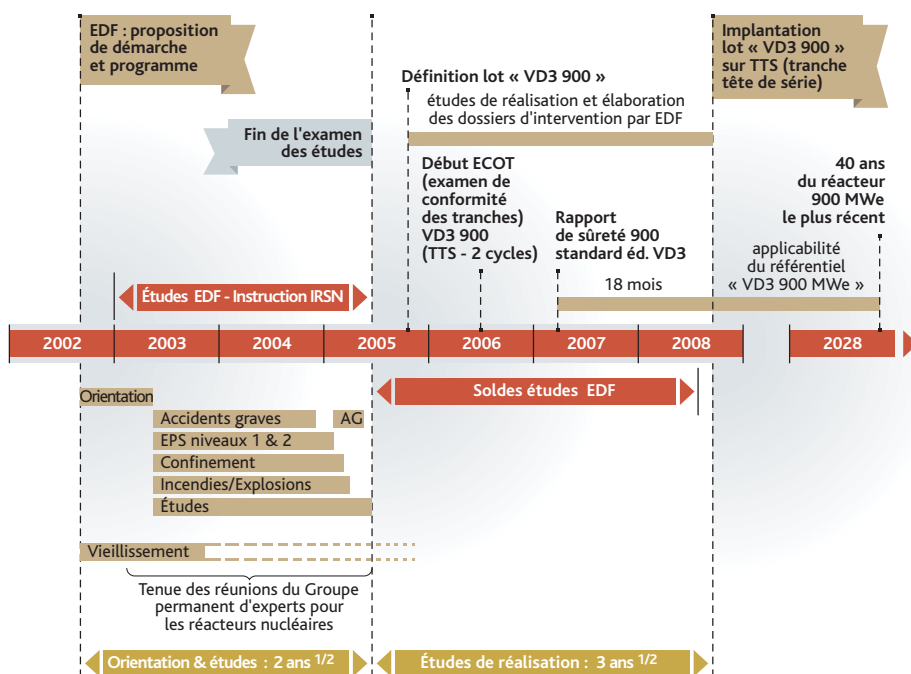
EDF : proposition de démarche et programme

Implantation lot « VD3 900 » sur TTS (tranche tête de série)

Définition lot « VD3 900 »

études de réalisation et élaboration des dossiers d'intervention par EDF

Fin de l'examen des études

Début ECOT (examen de conformité des tranches) VD3 900 (TTS - 2 cycles)

Rapport de sûreté 900 standard éd. VD3

40 ans du réacteur 900 MWe le plus récent

applicabilité du référentiel « VD3 900 MWe »

Études EDF - Instruction IRSN

18 mois

| 2002 | 2003 | 2004 | 2005 | 2006 | 2007 | 2008 | 2028 |
|---|---|---|---|---|---|---|---|

Soldes études EDF

Orientation

Accidents graves

AG

EPS niveaux 1 & 2

Confinement

Incendies/Explosions

Études

Vieillissement

Tenue des réunions du Groupe permanent d'experts pour les réacteurs nucléaires

Orientation & études : 2 ans $^{1/2}$

Études de réalisation : 3 ans $^{1/2}$